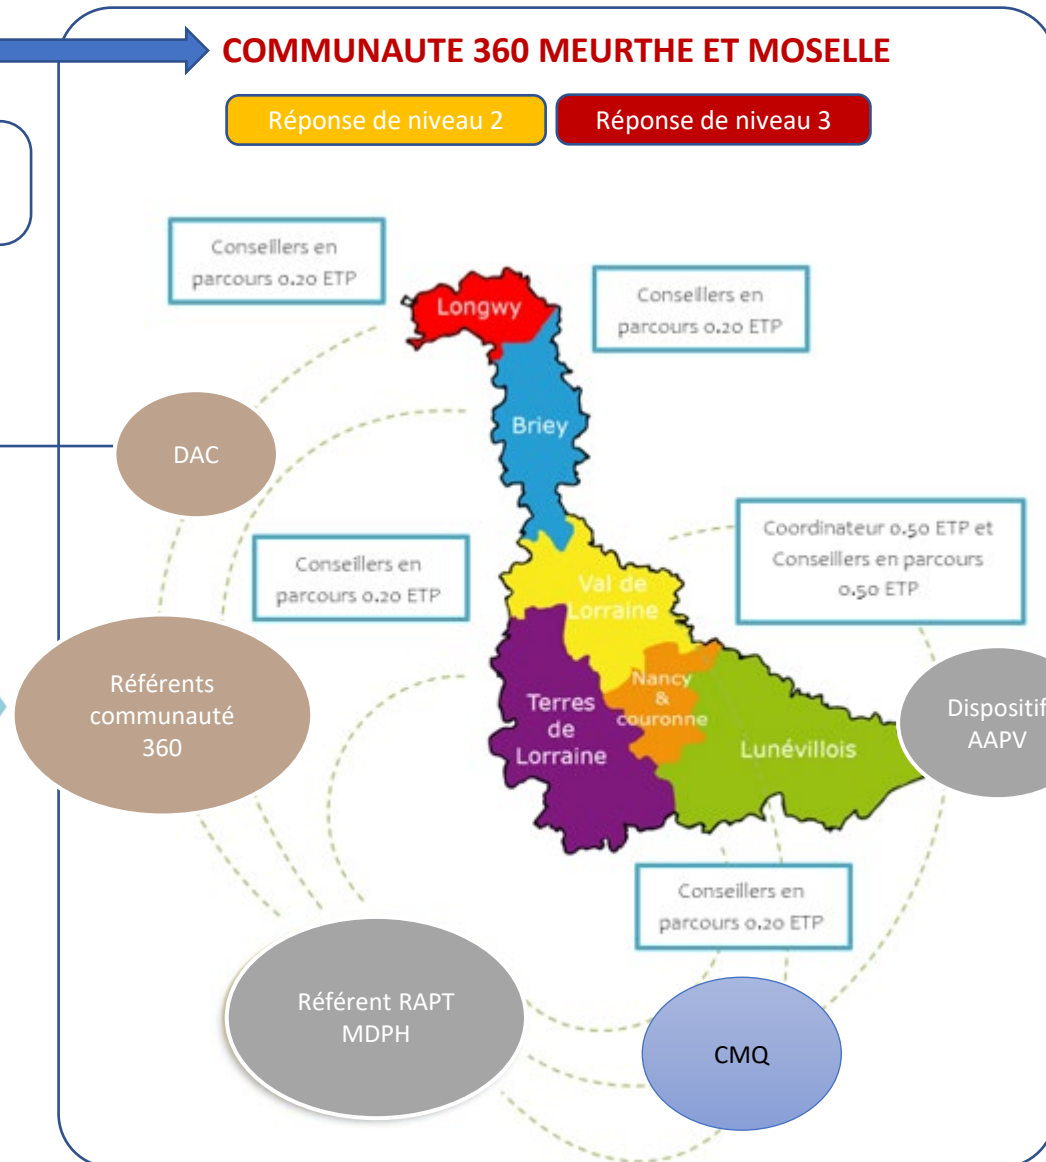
COMMUNAUTE 360 MEURTHE ET MOSELLE

Réponse de niveau 2

Réponse de niveau 3

Conseillers en parcours 0.20 ETP

Longwy

Conseillers en parcours 0.20 ETP

Briey

DAC

Coordinateur 0.50 ETP et Conseillers en parcours 0.50 ETP

Conseillers en parcours 0.20 ETP

Val de Lorraine

Nancy & couronne

Référents communauté 360

Terres de Lorraine

Lunévillois

Dispositif AAPV

Conseillers en parcours 0.20 ETP

Référent RAPT MDPH

CMQ